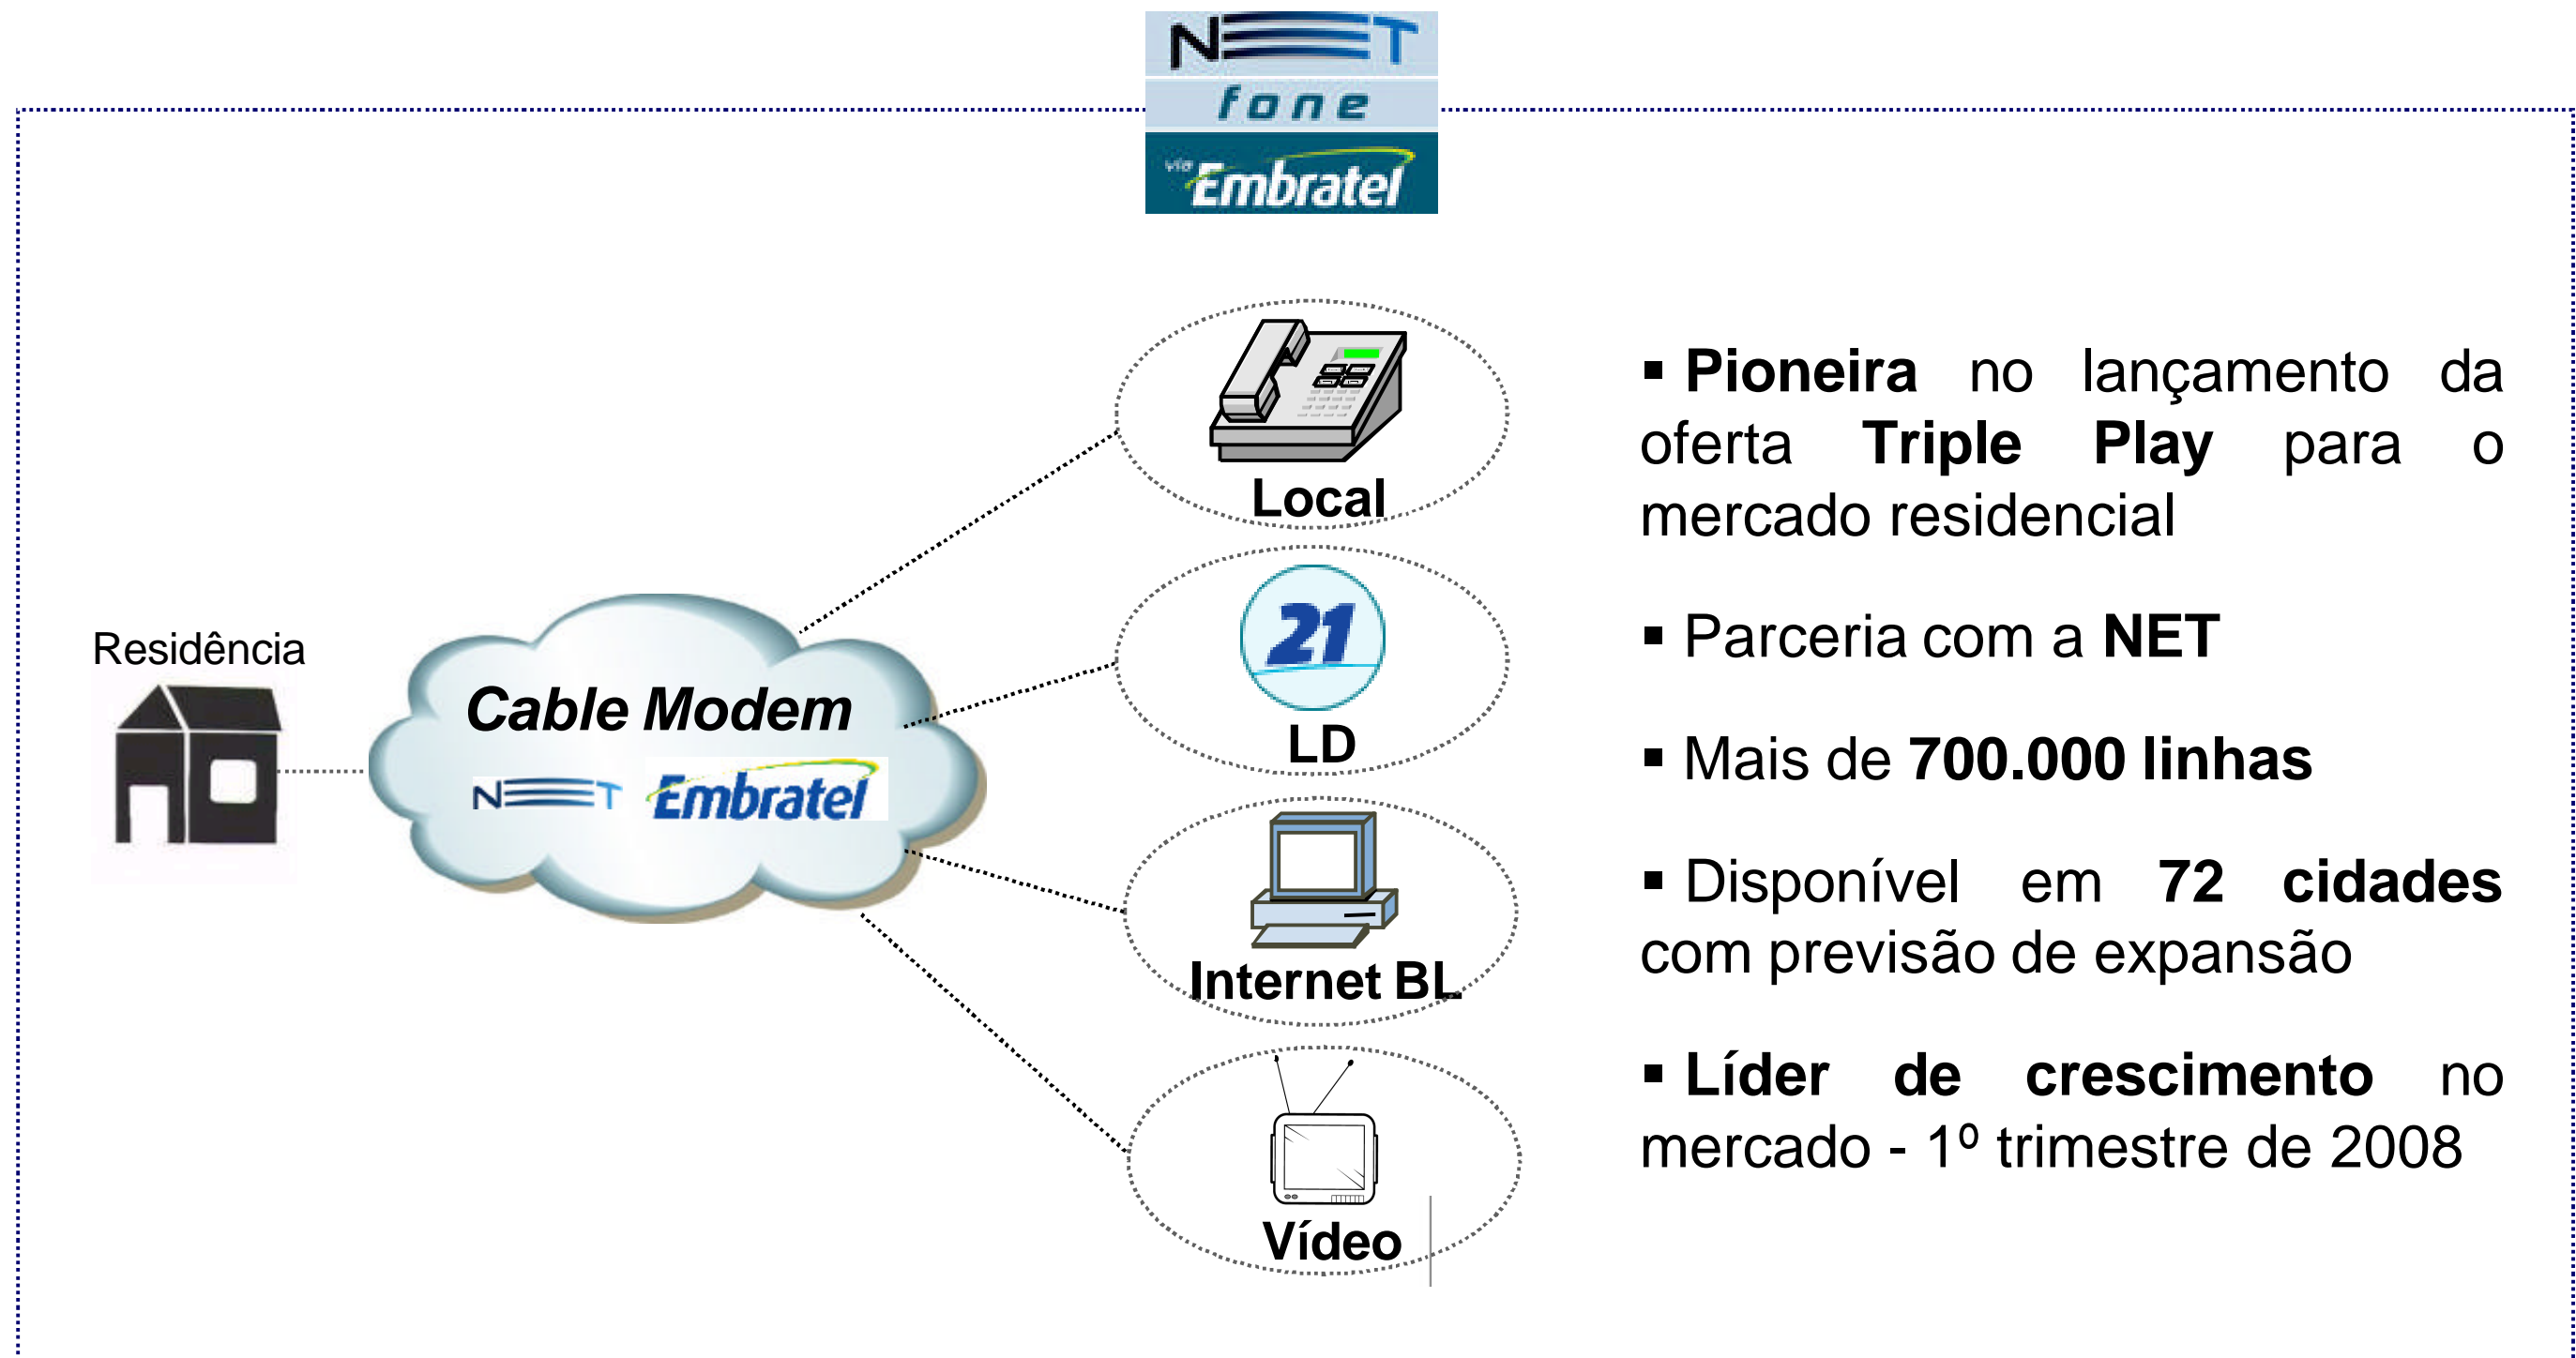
NET
fone
via Embratel

Residência

Cable Modem
NET Embratel

Local

21
LD

Internet BL

Vídeo

▪ **Pioneira** no lançamento da oferta **Triple Play** para o mercado residencial

▪ Parceria com a **NET**

▪ Mais de **700.000 linhas**

▪ Disponível em **72 cidades** com previsão de expansão

▪ **Líder de crescimento** no mercado - 1º trimestre de 2008